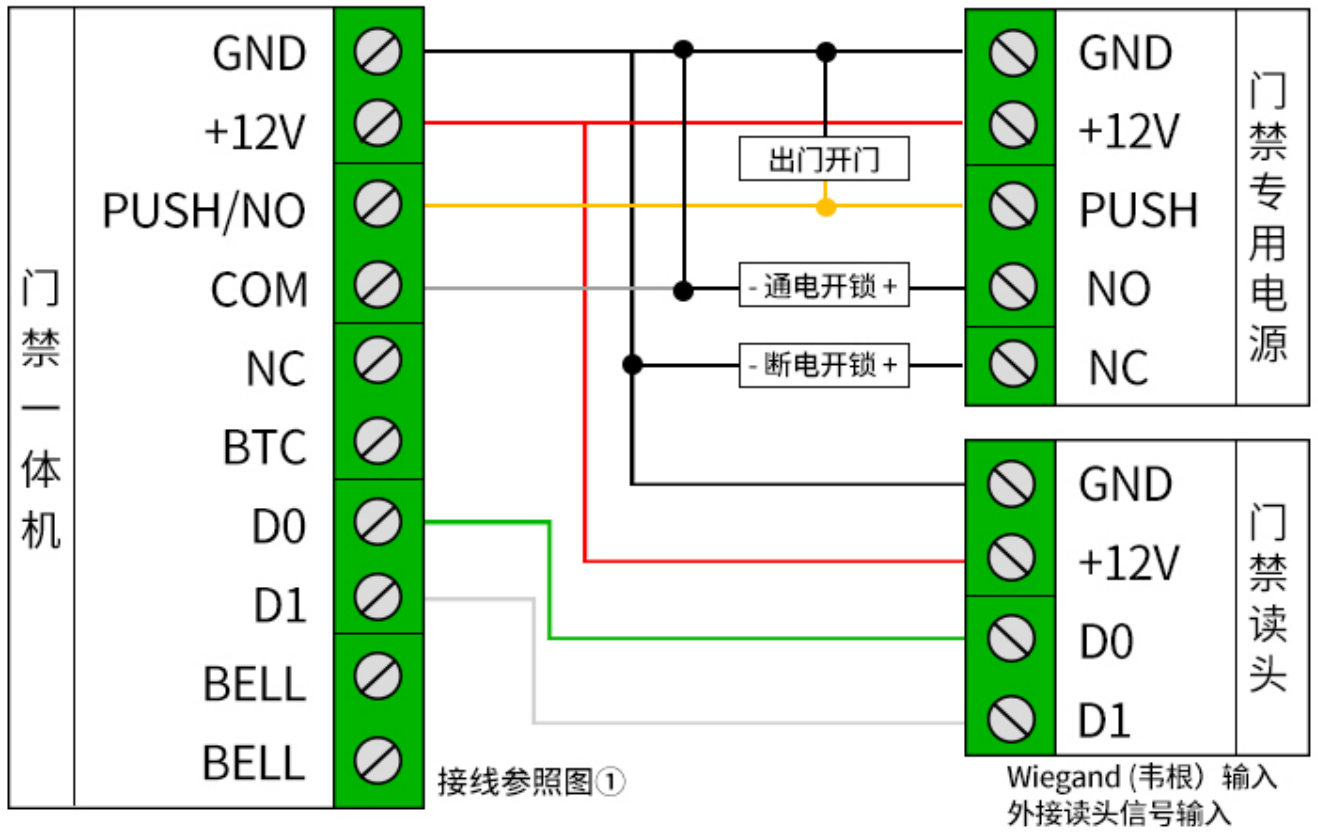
门禁一体机

GND
+12V
PUSH/NO
COM
NC
BTC
D0
D1
BELL
BELL

出门开门
- 通电开锁 +
- 断电开锁 +

GND
+12V
PUSH
NO
NC

门禁专用电源

GND
+12V
D0
D1

门禁读头

接线参照图①

Wiegand (韦根) 输入
外接读头信号输入